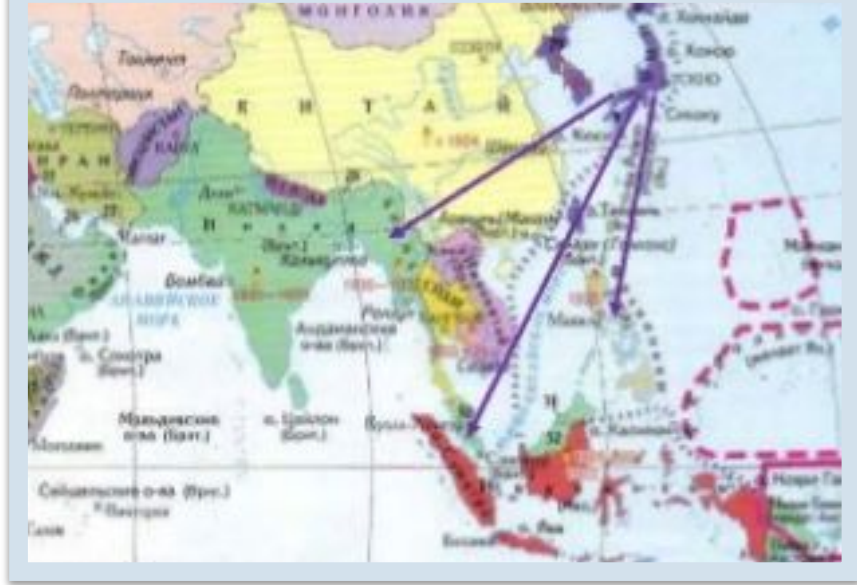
МОНГОЛИЯ
о. Хоккайдо
Ташкент
о. Хонсю
ТОКИО
Сикоку
КИТАЙ
ИРАН
Дели
КАТМАНДУ
Индия
Калькутта
Бомбей
Аравийское море
о. Сокотра
Андаманские о-ва (брит.)
Мальдивские о-ва (брит.)
о. Цейлон (брит.)
Сейшельские о-ва (брит.)
Виктория
Манила
о. Калимантан
о. Новая Гвинея